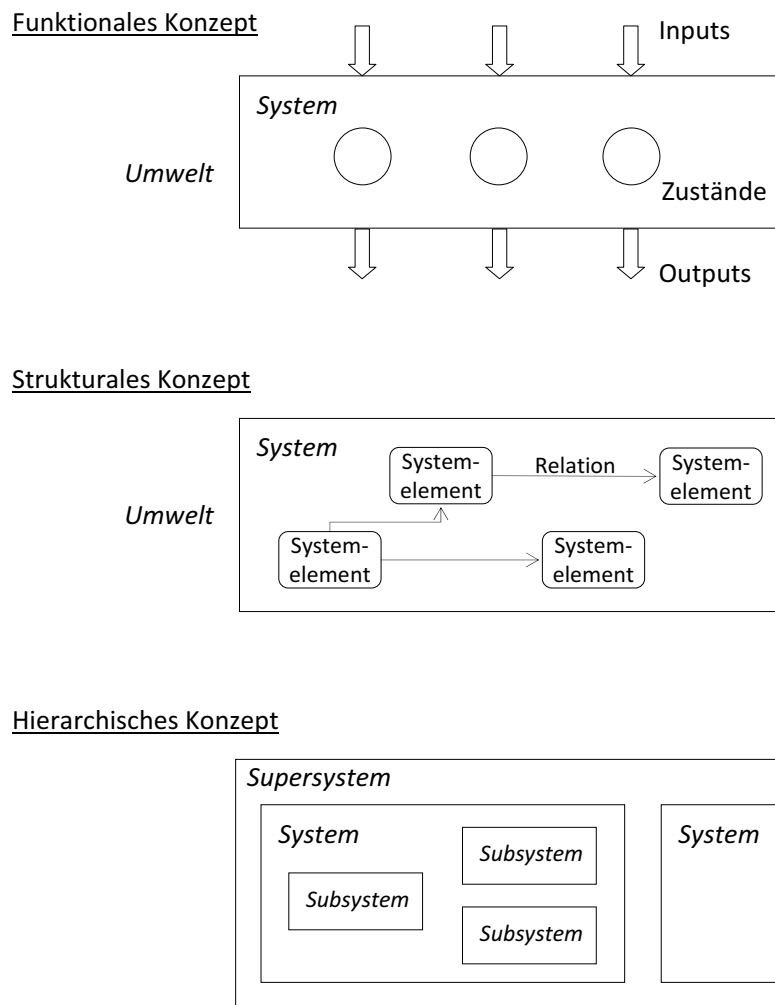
Funktionales Konzept

Inputs

System

Umwelt

Zustände

Outputs

Strukturales Konzept

System

Systemelement

Relation

Systemelement

Umwelt

Systemelement

Systemelement

Hierarchisches Konzept

Supersystem

System

Subsystem

Subsystem

Subsystem

System